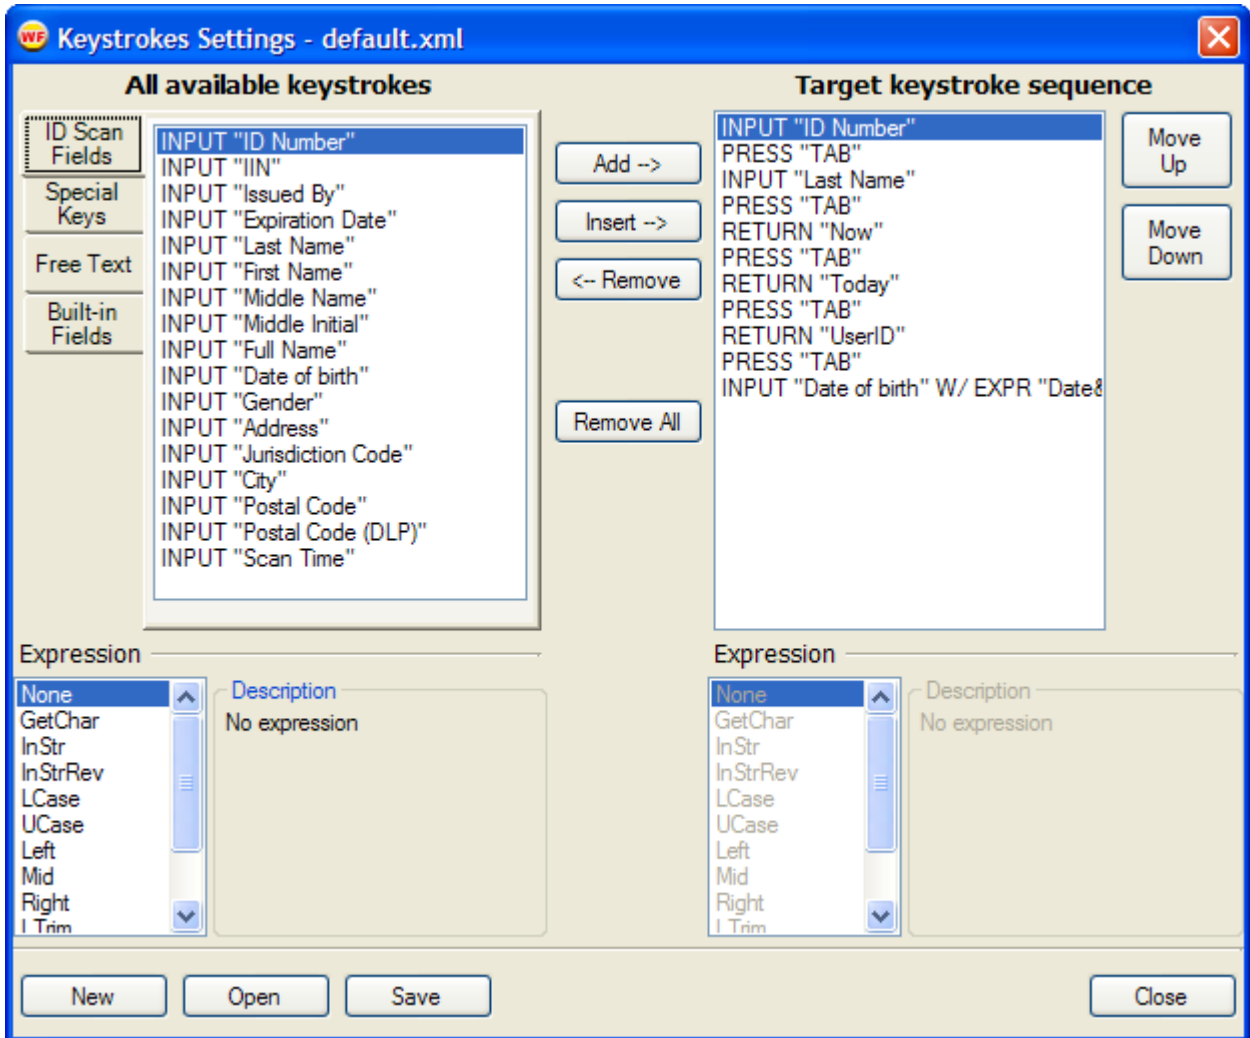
Keystrokes Settings - default.xml

All available keystrokes

ID Scan Fields
Special Keys
Free Text
Built-in Fields

INPUT "ID Number"
INPUT "IIN"
INPUT "Issued By"
INPUT "Expiration Date"
INPUT "Last Name"
INPUT "First Name"
INPUT "Middle Name"
INPUT "Middle Initial"
INPUT "Full Name"
INPUT "Date of birth"
INPUT "Gender"
INPUT "Address"
INPUT "Jurisdiction Code"
INPUT "City"
INPUT "Postal Code"
INPUT "Postal Code (DLP)"
INPUT "Scan Time"

Add -->
Insert -->
<-- Remove
Remove All

Target keystroke sequence

INPUT "ID Number"
PRESS "TAB"
INPUT "Last Name"
PRESS "TAB"
RETURN "Now"
PRESS "TAB"
RETURN "Today"
PRESS "TAB"
RETURN "UserID"
PRESS "TAB"
INPUT "Date of birth" W/ EXPR "Date&

Move Up
Move Down

Expression

None
GetChar
InStr
InStrRev
LCase
UCase
Left
Mid
Right
LTrim

Description
No expression

Expression

None
GetChar
InStr
InStrRev
LCase
UCase
Left
Mid
Right
LTrim

Description
No expression

New
Open
Save
Close